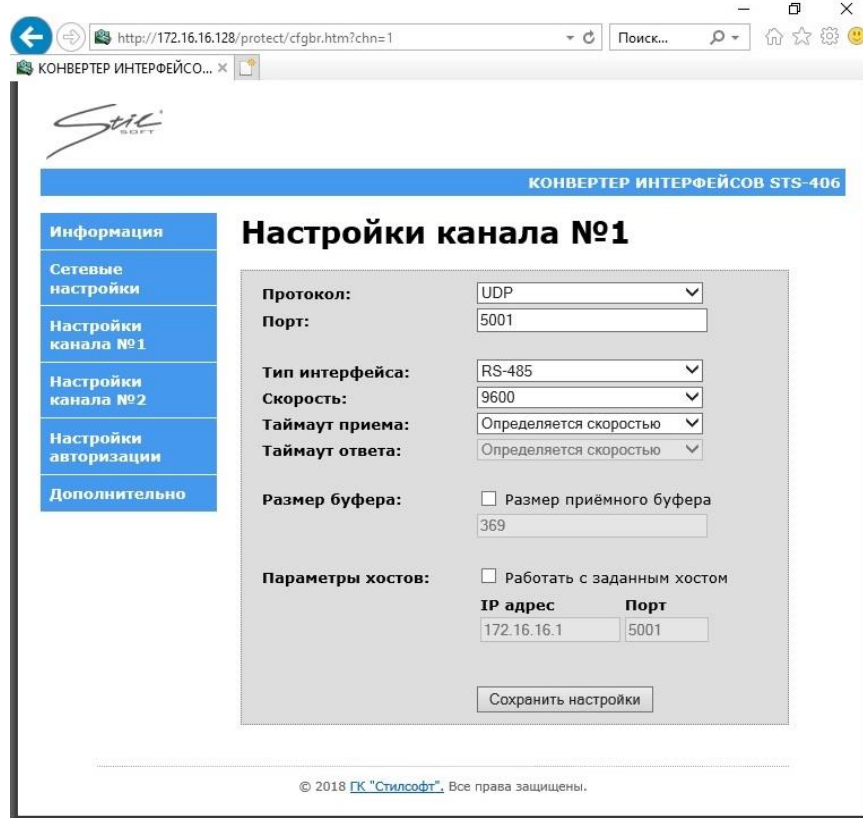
http://172.16.16.128/protect/cfgbr.htm?chn=1
Поиск...
КОНВЕРТЕР ИНТЕРФЕЙСО...

Stil SOFT

КОНВЕРТЕР ИНТЕРФЕЙСОВ STS-406

Информация
Сетевые настройки
Настройки канала №1
Настройки канала №2
Настройки авторизации
Дополнительно

Настройки канала №1

Протокол: UDP
Порт: 5001

Тип интерфейса: RS-485
Скорость: 9600
Таймаут приема: Определяется скоростью
Таймаут ответа: Определяется скоростью

Размер буфера: Размер приёмного буфера
369

Параметры хостов: Работать с заданным хостом
IP адрес Порт
172.16.16.1 5001

Сохранить настройки

© 2018 ГК "Стилсофт". Все права защищены.